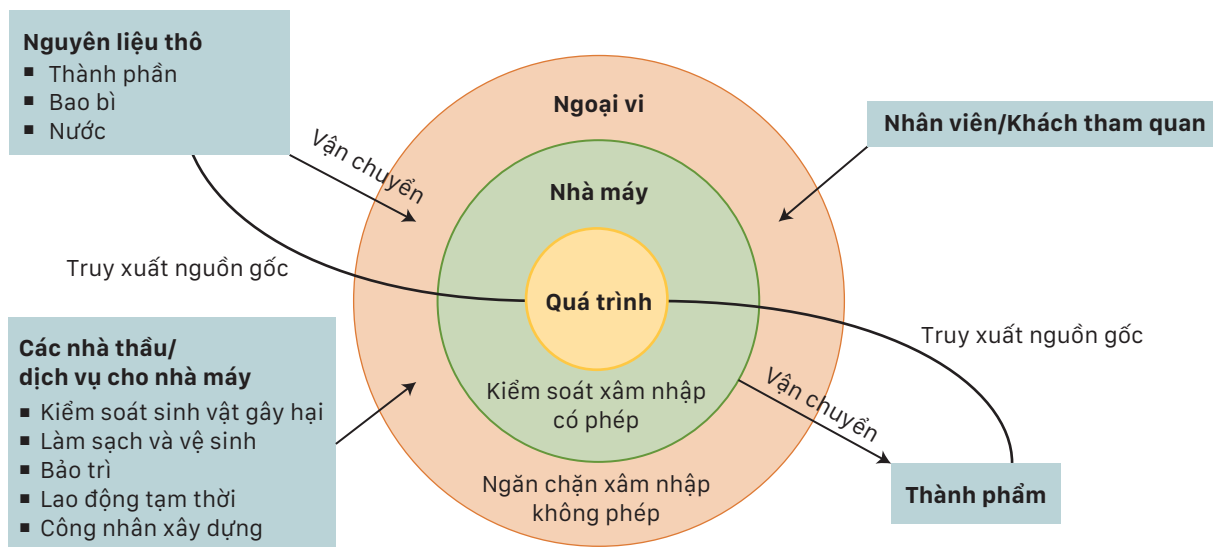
Nguyên liệu thô
■ Thành phần
■ Bao bì
■ Nước

Vận chuyển

Truy xuất nguồn gốc

Ngoại vi

Nhân viên/Khách tham quan

Nhà máy

Quá trình

Truy xuất nguồn gốc

Các nhà thầu/ dịch vụ cho nhà máy
■ Kiểm soát sinh vật gây hại
■ Làm sạch và vệ sinh
■ Bảo trì
■ Lao động tạm thời
■ Công nhân xây dựng

Kiểm soát xâm nhập có phép

Vận chuyển

Ngăn chặn xâm nhập không phép

Thành phẩm